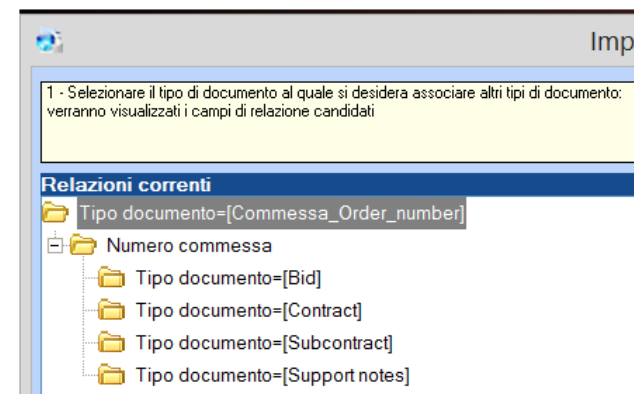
Imp

1 - Selezionare il tipo di documento al quale si desidera associare altri tipi di documento: verranno visualizzati i campi di relazione candidati

Relazioni correnti

Tipo documento=[Commessa_Order_number]

Numero commessa

Tipo documento=[Bid]

Tipo documento=[Contract]

Tipo documento=[Subcontract]

Tipo documento=[Support notes]